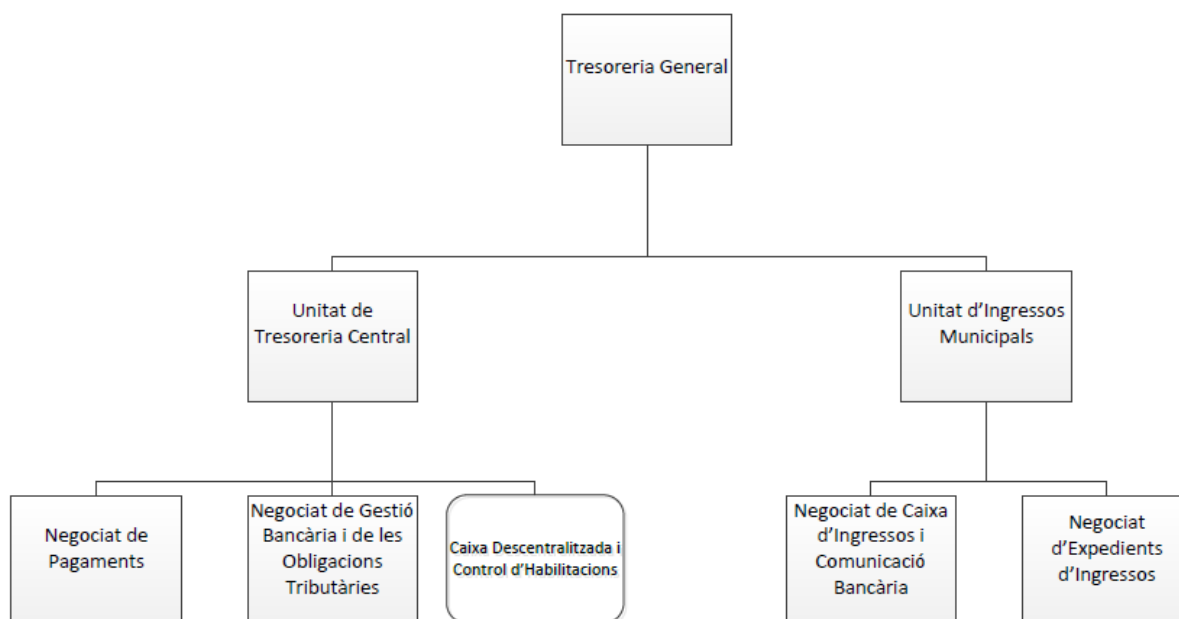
Tresoreria General

Unitat de Tresoreria Central

Unitat d’Ingressos Municipals

Negociat de Pagaments

Negociat de Gestió Bancària i de les Obligacions Tributàries

Caixa Descentralitzada i Control d’Habilitacions

Negociat de Caixa d’Ingressos i Comunicació Bancària

Negociat d’Expedients d’Ingressos